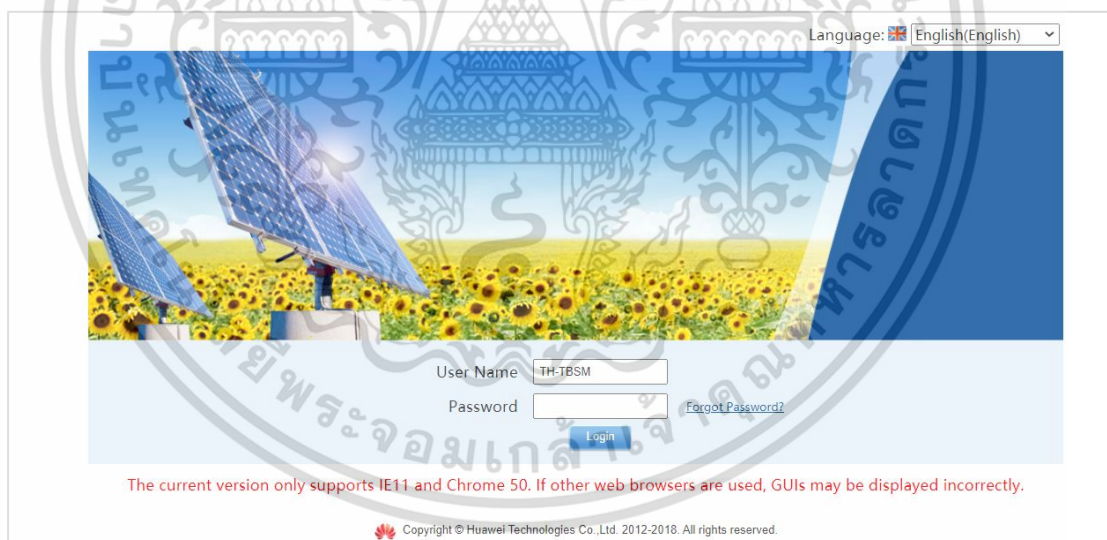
Language: English(English)

User Name TH-TBSM

Password

Forgot Password?

Login

The current version only supports IE11 and Chrome 50. If other web browsers are used, GUIs may be displayed incorrectly.

Copyright © Huawei Technologies Co., Ltd. 2012-2018. All rights reserved.

พระจอมเกล้าเจ้าคุณทหารลาดกระบัง